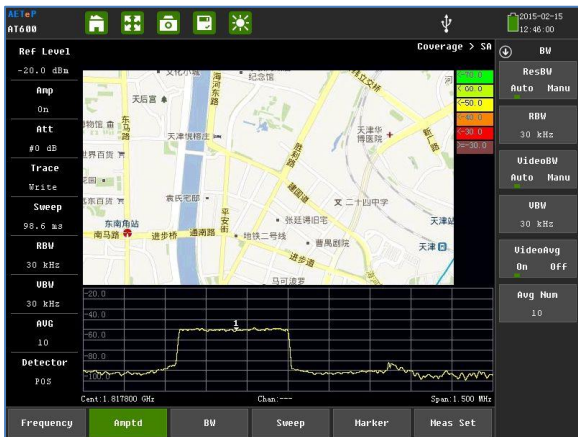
AETeP
AT600

2015-02-15
12:46:00

Coverage > SA

BW

Ref Level
-20.0 dBm
Amp
On
Att
#0 dB
Trace
Write
Sweep
98.6 ms
RBW
30 kHz
VBW
30 kHz
AVG
10
Detector
POS

文化小区
纪念馆
海河东路
天后宫
东马路
物館
天津站
天津悦榕庄
世界百货
天津华博医院
新开路
大悲院
袁氏宅邸
第二十四中学
天津站
东南角站
南马路
进步桥
通南路
平安街
地铁二号线
张廷谔旧宅
曹氏剧院
天津
进步道
马可波罗

-20.0
<00.0
<-50.0
<-40.0
<-30.0
>=-30.0

-20.0
-40.0
-60.0
-80.0
-100.0
1

Cent:1.817800 GHz
Chan:---
Span:1.500 MHz

ResBW
Auto Manu
RBW
30 kHz
VideoBW
Auto Manu
VBW
30 kHz
VideoAvg
On Off
Avg Num
10

Frequency
Amptd
BW
Sweep
Marker
Meas Set